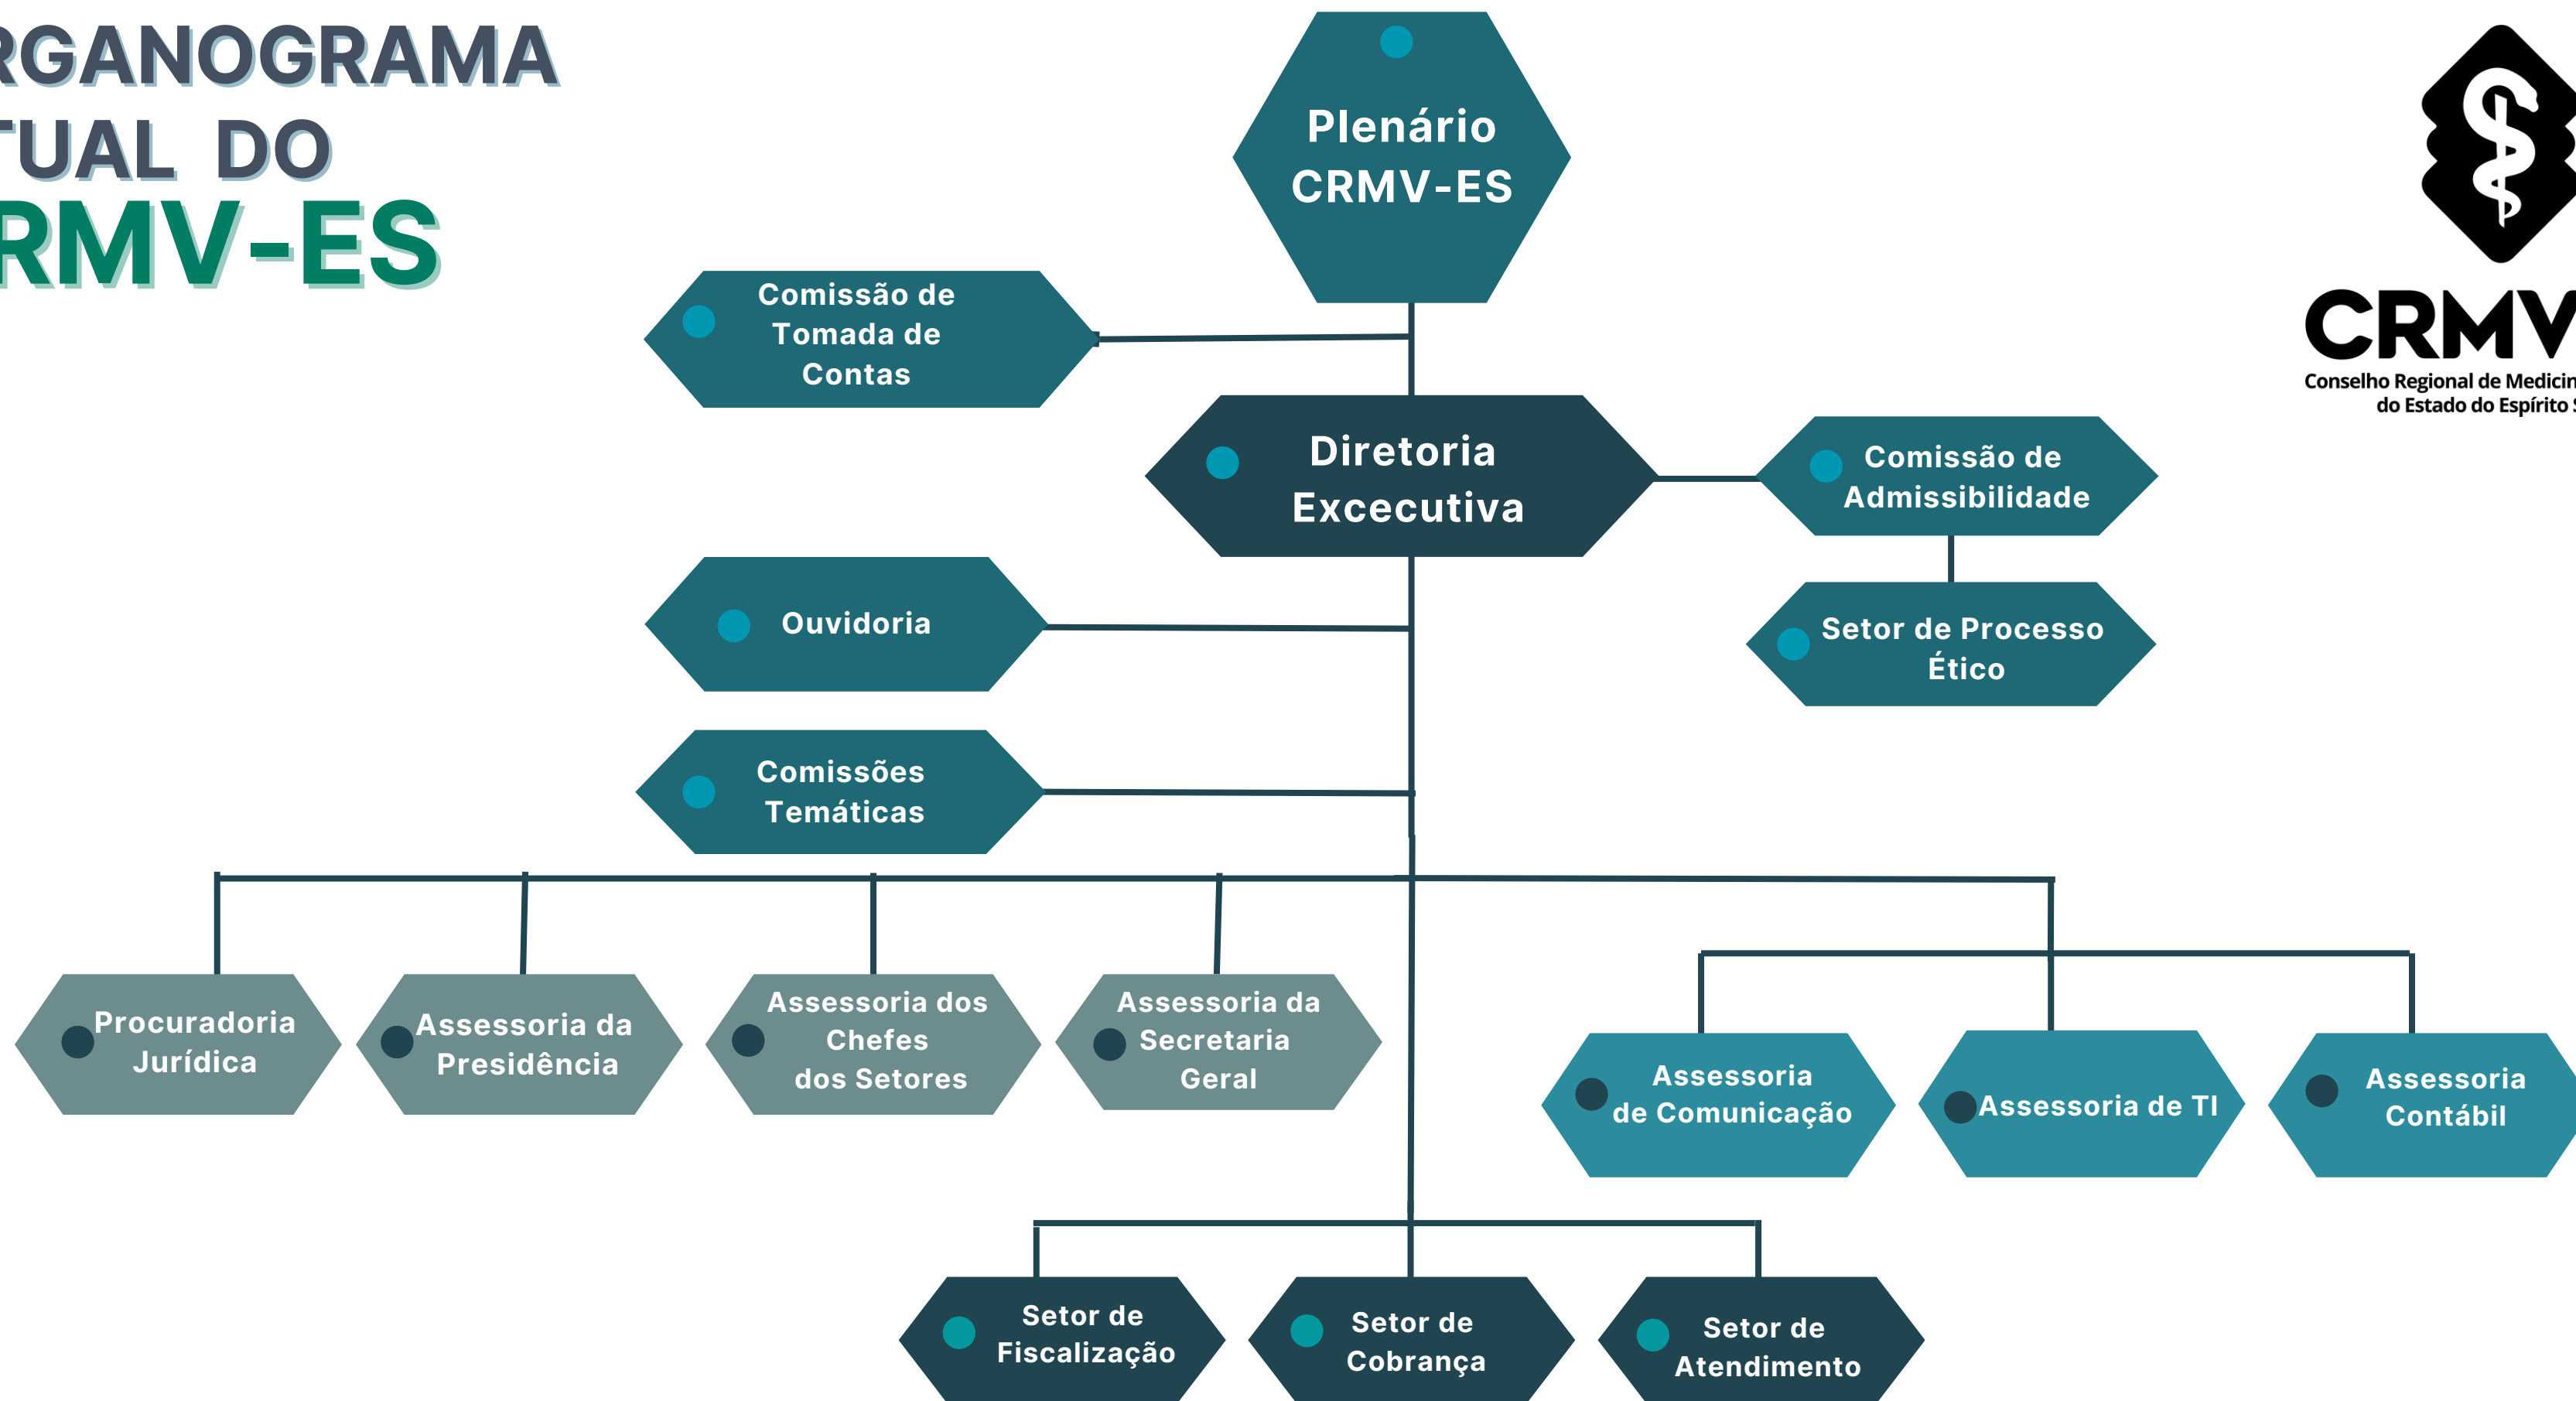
RGANOGRAMA
TUAL DO
RMV-ES

Plenário CRMV-ES

Comissão de Tomada de Contas

Diretoria Excecutiva

Comissão de Admissibilidade

Setor de Processo Ético

Ouvidoria

Comissões Temáticas

Procuradoria Jurídica

Assessoria da Presidência

Assessoria dos Chefes dos Setores

Assessoria da Secretaria Geral

Assessoria de Comunicação

Assessoria de TI

Assessoria Contábil

Setor de Fiscalização

Setor de Cobrança

Setor de Atendimento

CRMV
Conselho Regional de Medicin
do Estado do Espírito